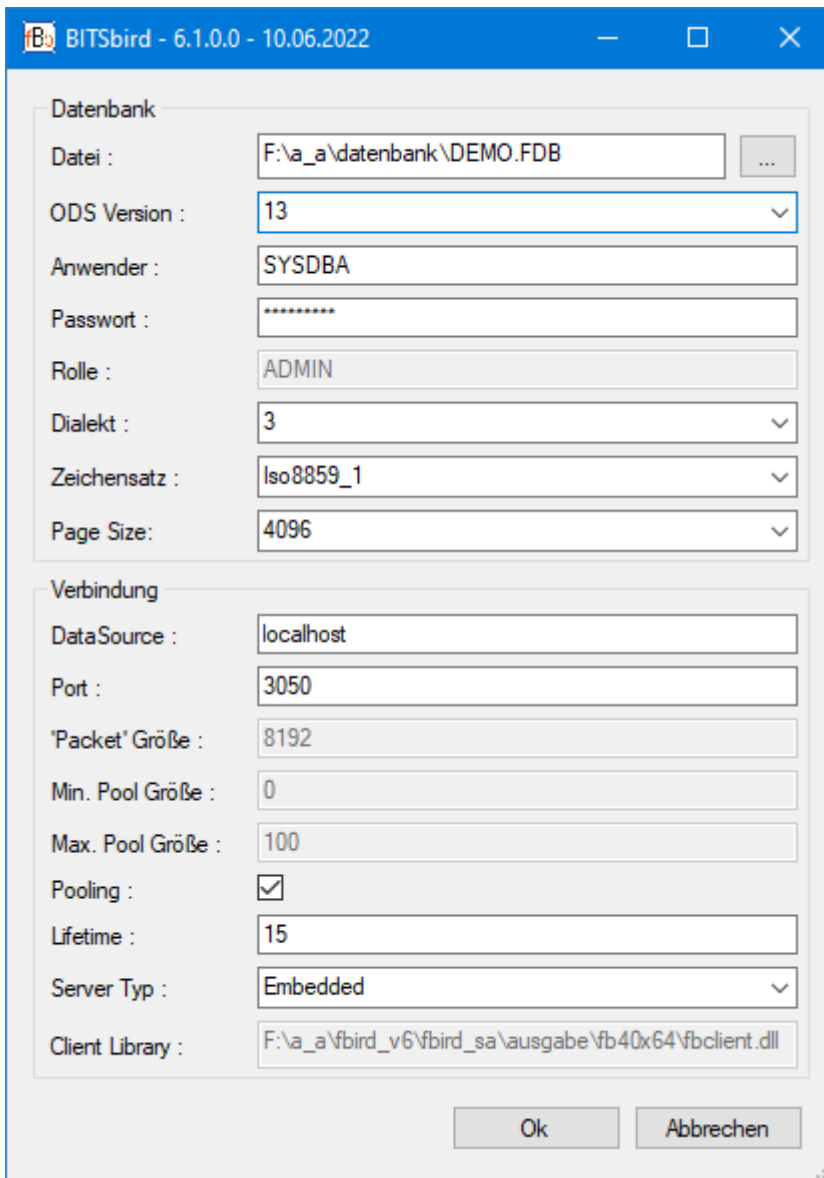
fBb BITSbird - 6.1.0.0 - 10.06.2022

Datenbank

Datei : F:\a_a\datenbank\DEMO.FDB ...

ODS Version : 13

Anwender : SYSDBA

Passwort : *********

Rolle : ADMIN

Dialekt : 3

Zeichensatz : Iso8859_1

Page Size: 4096

Verbindung

DataSource : localhost

Port : 3050

'Packet' Größe : 8192

Min. Pool Größe : 0

Max. Pool Größe : 100

Pooling : ☑

Lifetime : 15

Server Typ : Embedded

Client Library : F:\a_a\fbird_v6\fbird_sa\ausgabe\fb40x64\fbclient.dll

Ok Abbrechen